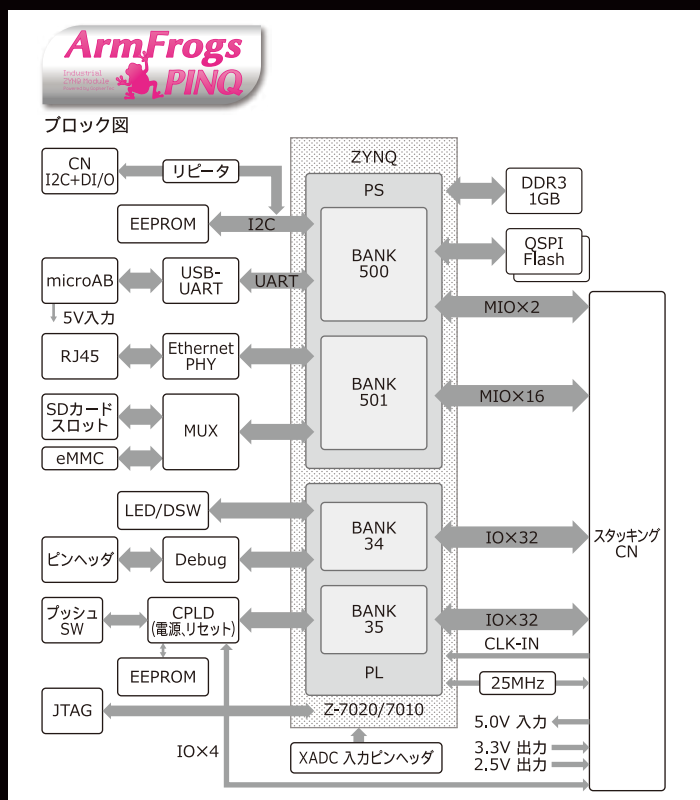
ArmFrogs PINQ
Industrial ZYNQ Module

ブロック図

CN
I2C+DI/O

リピータ

EEPROM

I2C

microAB

USB-UART

UART

5V入力

RJ45

Ethernet PHY

SDカードスロット

eMMC

MUX

LED/DSW

ピンヘッダ

Debug

プッシュSW

CPLD
(電源,リセット)

EEPROM

JTAG

IO×4

ZYNQ

PS

BANK
500

BANK
501

BANK
34

BANK
35

PL

Z-7020/7010

XADC 入力ピンヘッダ

DDR3
1GB

QSPI
Flash

MIO×2

MIO×16

IO×32

IO×32

CLK-IN

25MHz

5.0V 入力

3.3V 出力

2.5V 出力

スタッキング
CN